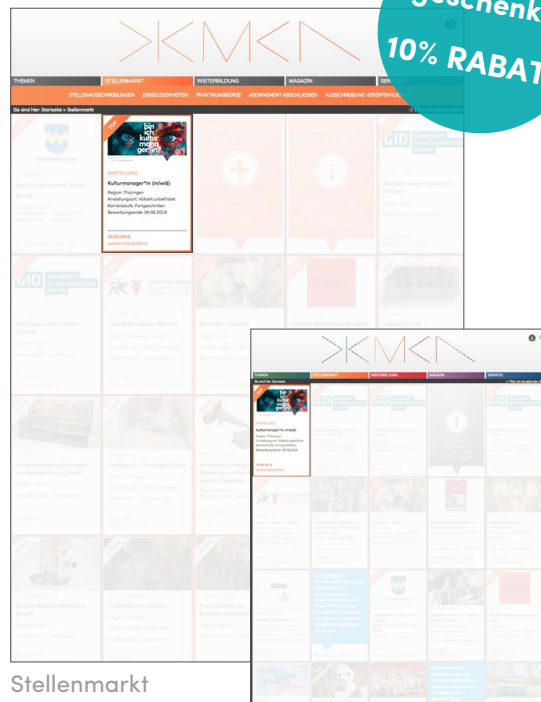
geschenkt
10% RABAT

THEMEN
STELLENMARKT
WEITERBILDUNG
MAGAZIN
SERVICE

STELLENAUSSCHREIBUNGEN
JOBGELEGENHEITEN
PRAKTIKUMSBÖRSE
ABONNEMENT ABSCHLIESSEN
AUSSCHREIBUNG VERÖFFENTLICHEN

Sie sind hier: Startseite > Stellenmarkt

TOP
bin ich kulturmanager*in?

WESTFALEN
Kulturmanager*in (m/w/d)
Region: Thüringen
Anstellungsart: Vollzeit unbefristet
Karrierestufe: Fortgeschritten
Bewerbungsende: 09.06.2019

30.05.2019
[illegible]

THEMEN
STELLENMARKT
WEITERBILDUNG
MAGAZIN
SERVICE

Sie sind hier: Startseite

Kulturmanager*in (m/w/d)
Region: Thüringen
Anstellungsart: Vollzeit unbefristet
Karrierestufe: Fortgeschritten
Bewerbungsende: 09.06.2019

Stellenmarkt